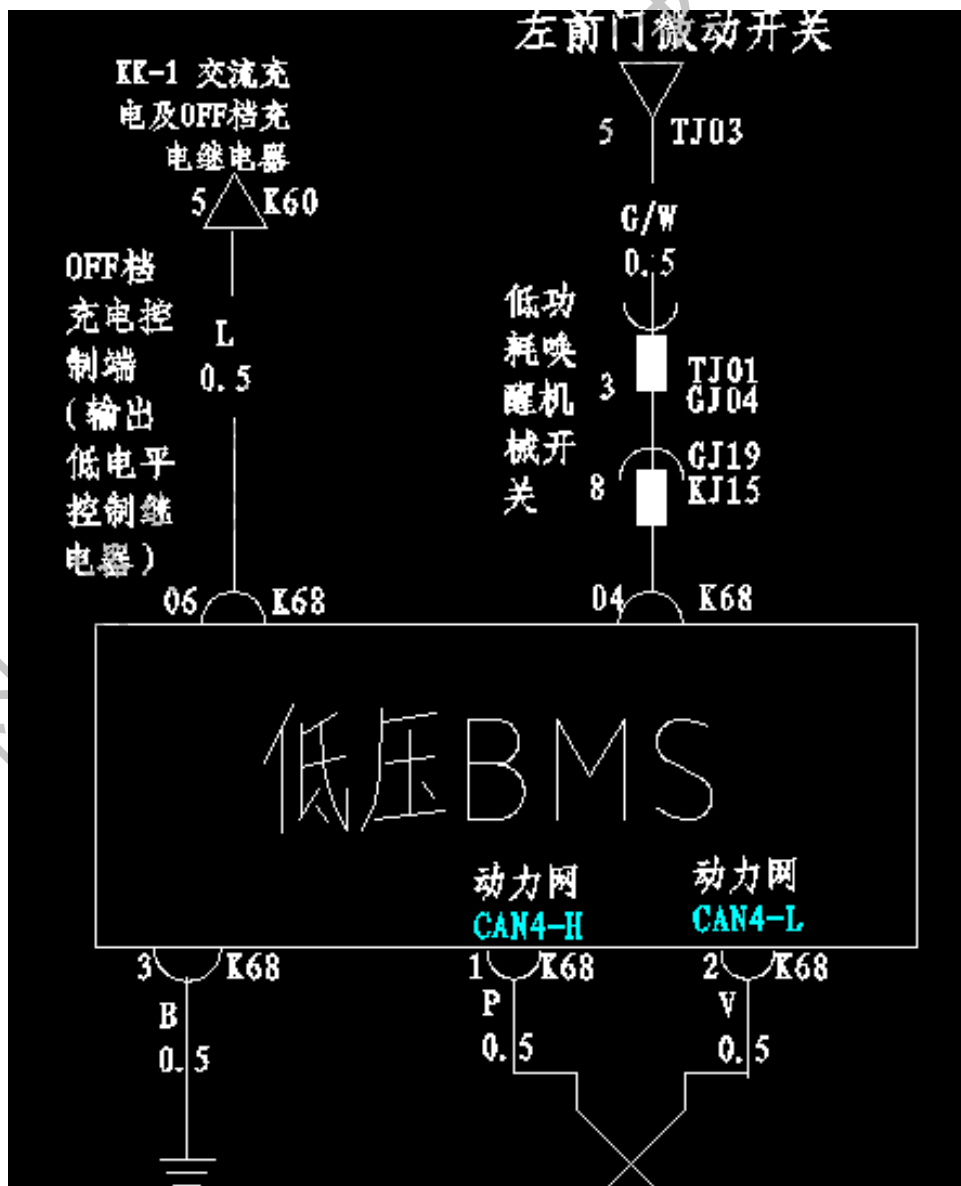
KK-1 交流充电及OFF档充电继电器

5 K60

OFF档充电控制端(输出低电平控制继电器)

L
0.5

06 K68

左前门微动开关

5 TJ03

G/W
0.5

低功耗唤醒机械开关

3 TJ01 GJ04

8 GJ19 KJ15

04 K68

低压BMS

动力网 CAN4-H

动力网 CAN4-L

3 K68

B
0.5

1 K68

P
0.5

2 K68

V
0.5